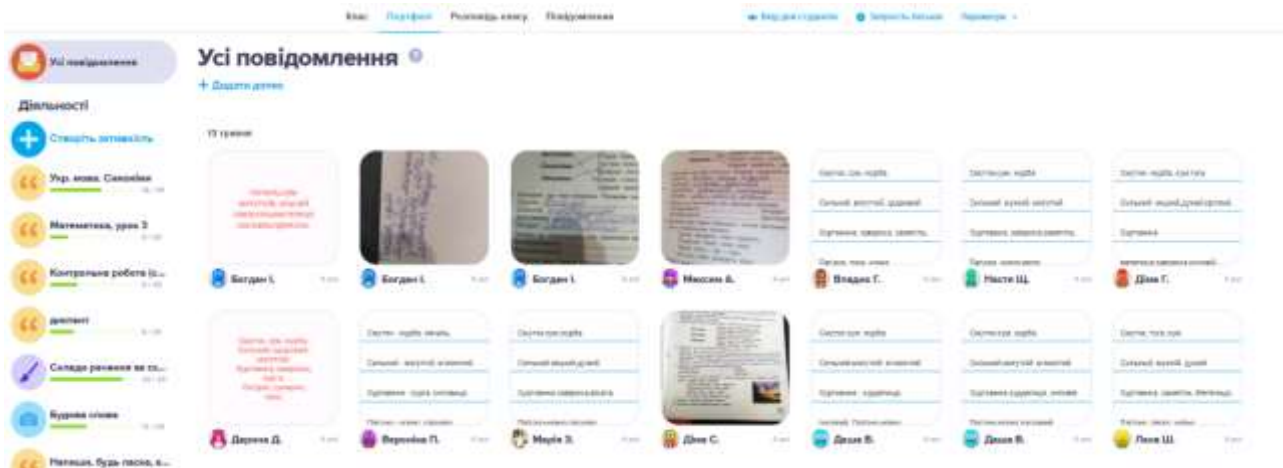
Клас Портфоліо Розклад класу Повідомлення

Усі повідомлення

Діяльності

Створіть активність

Укр. мова. Синоніми

Математика, урок 3

Контрольна робота (с...

диктант

Складо речення за сх...

Будова слова

Напиши, будь ласка, я...

Усі повідомлення

+ Додати допис

13 травня

Богдан І.

Богдан І.

Богдан І.

Максим А.

Владис Г.

Настя Щ.

Діма Г.

Дарина Д.

Вероніка П.

Марія З.

Діна С.

Деніс В.

Денис В.

Лєся Ш.